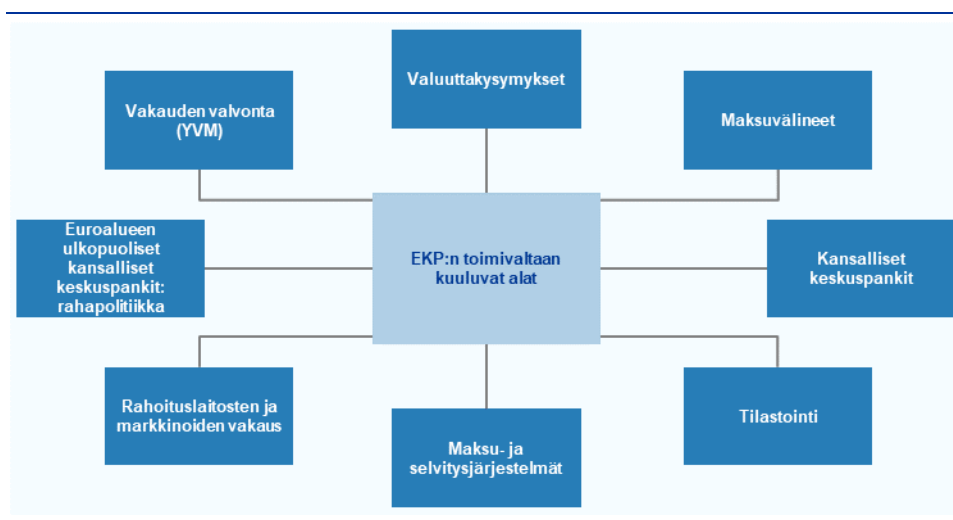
Valuuttakysymykset

Vakauden valvonta (YVM)

Maksuvälineet

Euroalueen ulkopuoliset kansalliset keskuspankit: rahapolitiikka

EKP:n toimivaltaan kuuluvat alat

Kansalliset keskuspankit

Rahoituslaitosten ja markkinoiden vakaus

Maksu- ja selvitysjärjestelmät

Tilastointi